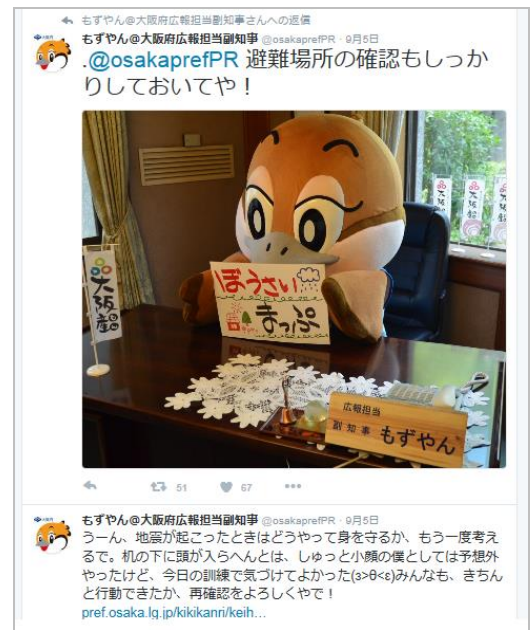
もずやん@大阪府広報担当副知事さんへの返信

もずやん@大阪府広報担当副知事 @osakaprefPR · 9月5日
.@osakaprefPR 避難場所の確認もしっかりしておいてや！

ぼうさい
まっぷ

大阪府

広報担当
副知事 もずやん

51 67

もずやん@大阪府広報担当副知事 @osakaprefPR · 9月5日
うーん、地震が起こったときはどうやって身を守るか、もう一度考えるで。机の下に頭が入らへんとは、しゅっと小顔の僕としては予想外やったけど、今日の訓練で気づけてよかった(з>θ<ε)みんなも、きちんと行動できたか、再確認をよろしくやで！
pref.osaka.lg.jp/kikikanri/keih…